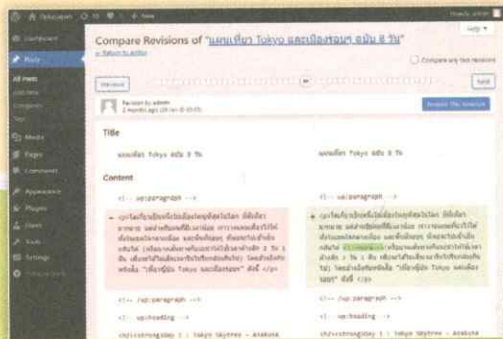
Compare Revisions of "แผนเที่ยว Tokyo และเมืองรอบๆ ฉบับ 8 วัน"

← Return to editor

Compare any two revisions

Previous

Next

Revision by admin
2 months ago (29 Jan @ 10:05)

Restore This Revision

Title

แผนเที่ยว Tokyo ฉบับ 8 วัน

แผนเที่ยว Tokyo ฉบับ 8 วัน

Content

<!-- wp:paragraph -->

<!-- wp:paragraph -->

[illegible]

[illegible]

<!-- /wp:paragraph -->

<!-- /wp:paragraph -->

<!-- wp:heading -->

<!-- wp:heading -->

<h2><strong>Day 1 : Tokyo Skytree - Asakusa

<h2><strong>Day 1 : Tokyo Skytree - Asakusa

Dashboard

Posts

All Posts

Add New

Categories

Tags

Media

Pages

Comments

Appearance

Plugins

Users

Tools

Settings

Help